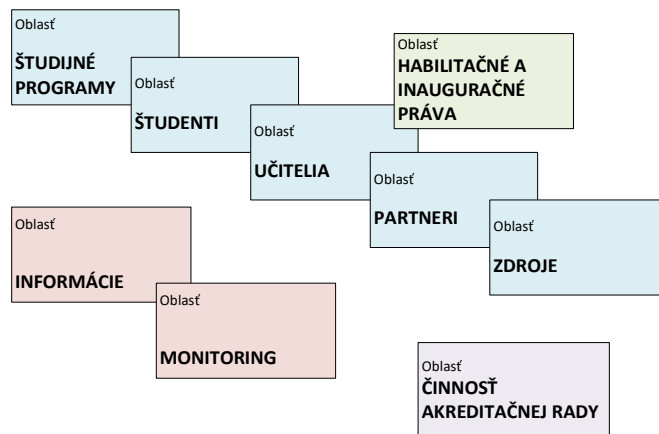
Oblasť
ŠTUDIJNÉ PROGRAMY

Oblasť
ŠTUDENTI

Oblasť
HABILITAČNÉ A INAUGURAČNÉ PRÁVA

Oblasť
UČITELIA

Oblasť
PARTNERI

Oblasť
ZDROJE

Oblasť
INFORMÁCIE

Oblasť
MONITORING

Oblasť
ČINNOSŤ AKREDITAČNEJ RADY